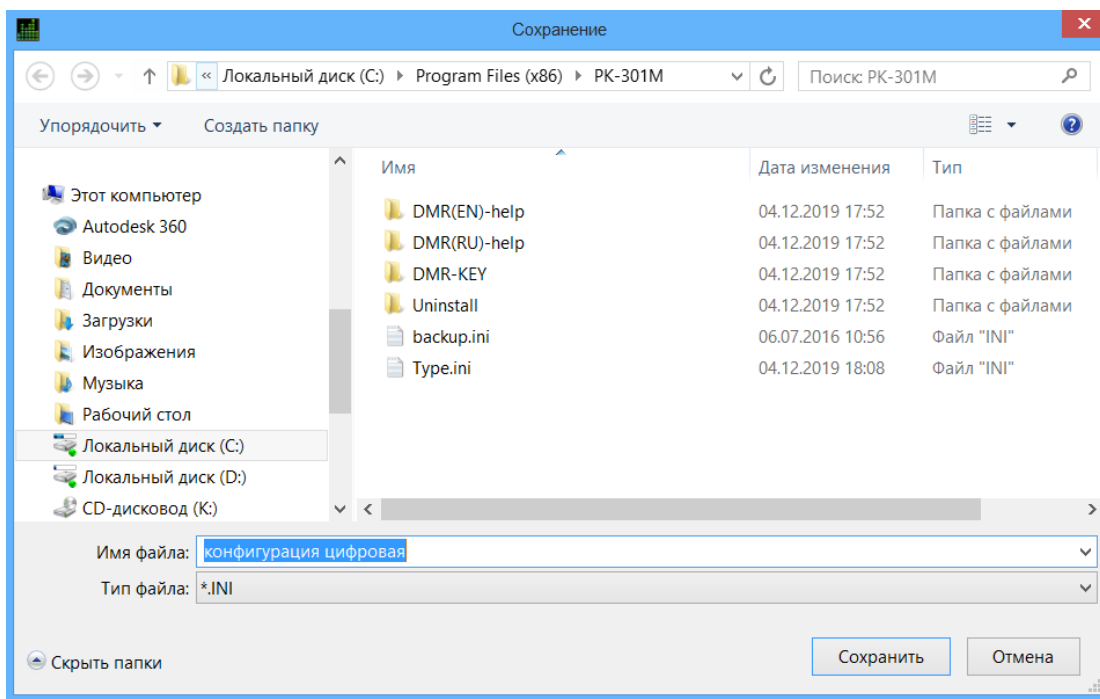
Сохранение

« Локальный диск (C:) ▸ Program Files (x86) ▸ PK-301M

Поиск: PK-301M

Упорядочить ▾ Создать папку

Этот компьютер
Autodesk 360
Видео
Документы
Загрузки
Изображения
Музыка
Рабочий стол
Локальный диск (C:)
Локальный диск (D:)
CD-дисковод (K:)

| Имя | Дата изменения | Тип |
|---|---|---|
| DMR(EN)-help | 04.12.2019 17:52 | Папка с файлами |
| DMR(RU)-help | 04.12.2019 17:52 | Папка с файлами |
| DMR-KEY | 04.12.2019 17:52 | Папка с файлами |
| Uninstall | 04.12.2019 17:52 | Папка с файлами |
| backup.ini | 06.07.2016 10:56 | Файл "INI" |
| Type.ini | 04.12.2019 18:08 | Файл "INI" |

Имя файла: конфигурация цифровая
Тип файла: *.INI

Скрыть папки

Сохранить
Отмена